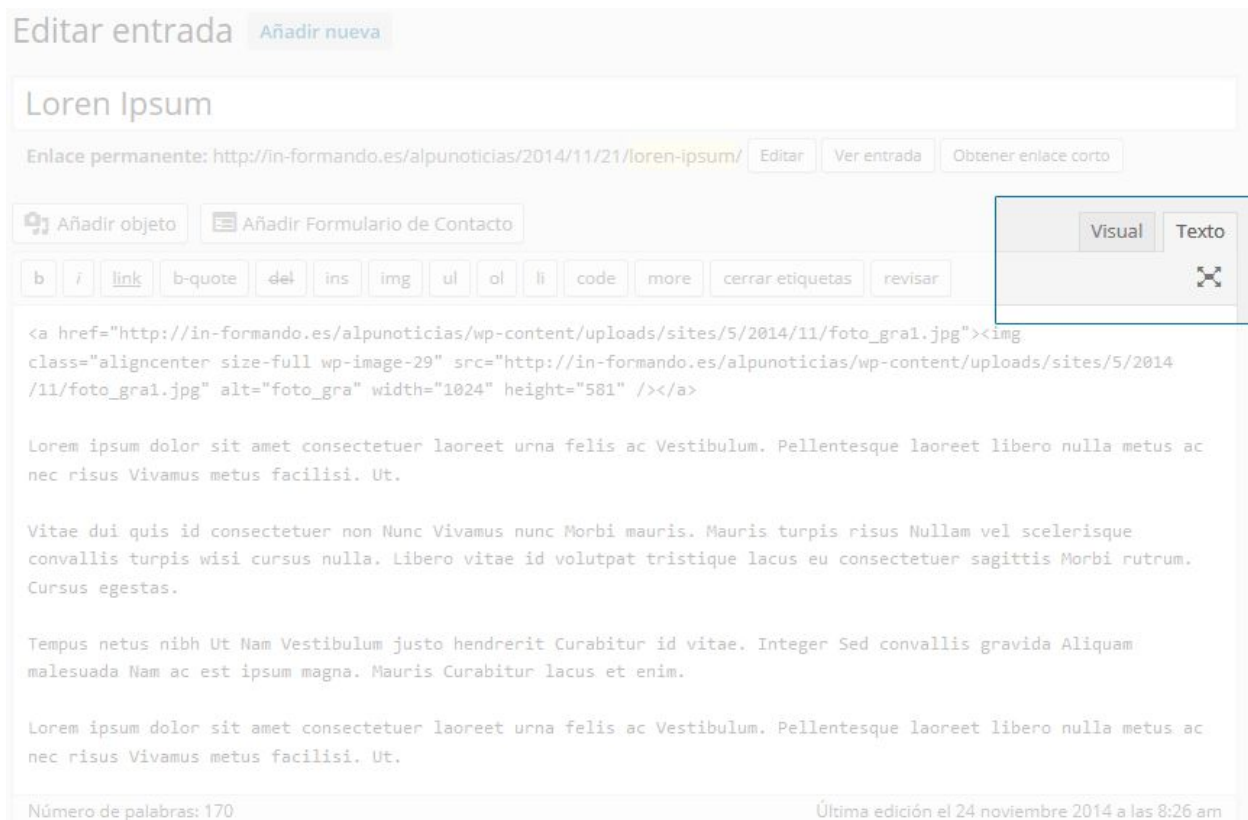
Editar entrada Añadir nueva

Loren Ipsum

Enlace permanente: http://in-formando.es/alpunoticias/2014/11/21/loren-ipsum/ Editar Ver entrada Obtener enlace corto

Añadir objeto Añadir Formulario de Contacto

Visual Texto

b i link b-quote del ins img ul ol li code more cerrar etiquetas revisar

<a href="http://in-formando.es/alpunoticias/wp-content/uploads/sites/5/2014/11/foto_gra1.jpg"><img class="aligncenter size-full wp-image-29" src="http://in-formando.es/alpunoticias/wp-content/uploads/sites/5/2014/11/foto_gra1.jpg" alt="foto_gra" width="1024" height="581" /></a>

Lorem ipsum dolor sit amet consectetuer laoreet urna felis ac Vestibulum. Pellentesque laoreet libero nulla metus ac nec risus Vivamus metus facilisi. Ut.

Vitae dui quis id consectetuer non Nunc Vivamus nunc Morbi mauris. Mauris turpis risus Nullam vel scelerisque convallis turpis wisi cursus nulla. Libero vitae id volutpat tristique lacus eu consectetuer sagittis Morbi rutrum. Cursus egestas.

Tempus netus nibh Ut Nam Vestibulum justo hendrerit Curabitur id vitae. Integer Sed convallis gravida Aliquam malesuada Nam ac est ipsum magna. Mauris Curabitur lacus et enim.

Lorem ipsum dolor sit amet consectetuer laoreet urna felis ac Vestibulum. Pellentesque laoreet libero nulla metus ac nec risus Vivamus metus facilisi. Ut.

Número de palabras: 170

Última edición el 24 noviembre 2014 a las 8:26 am